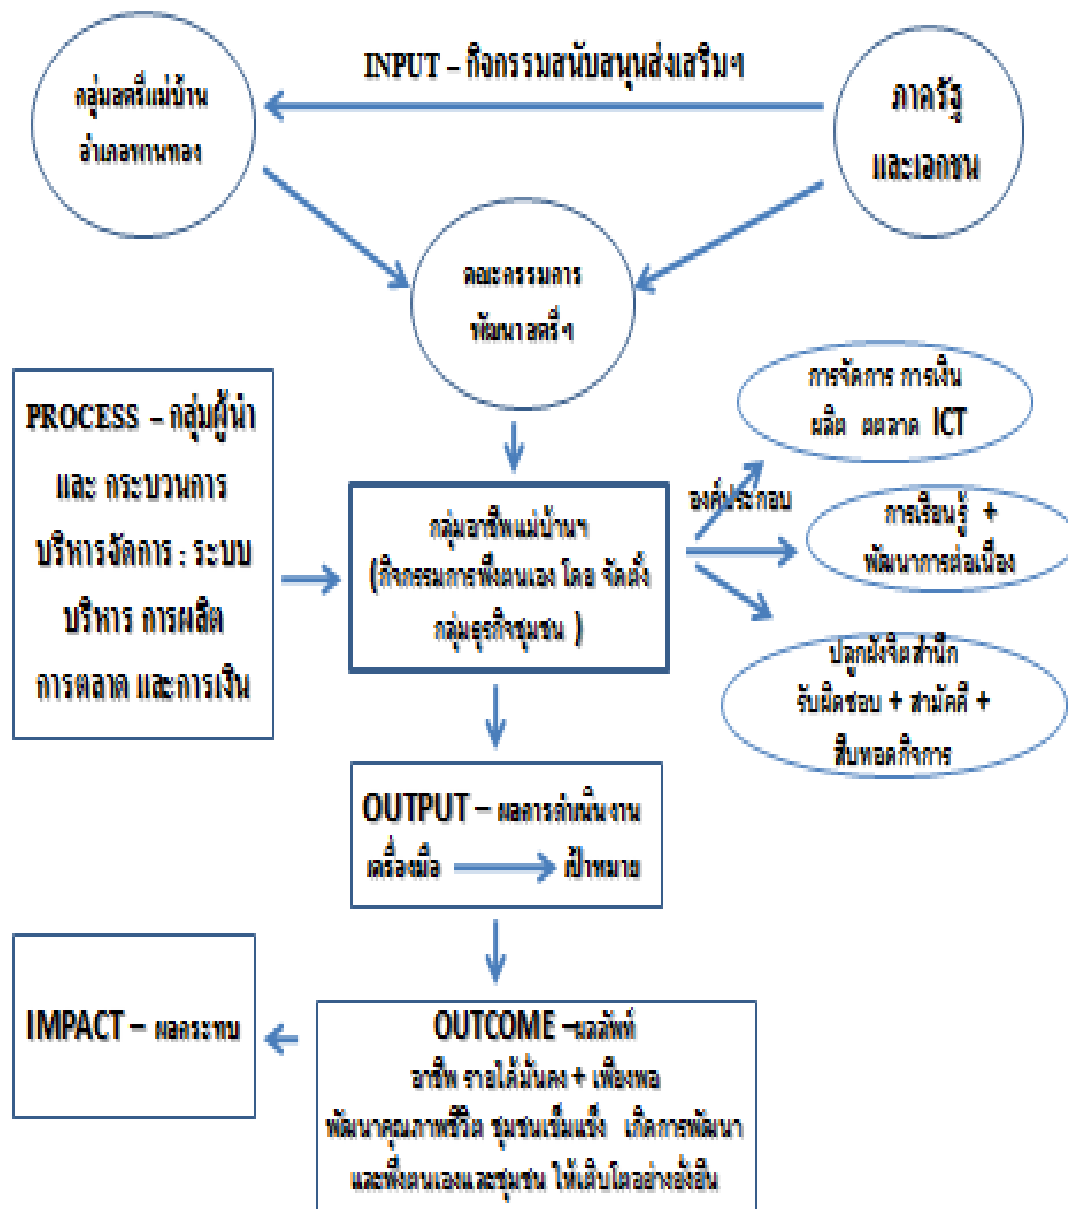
INPUT – กิจกรรมสนับสนุนส่งเสริมฯ

กลุ่มสตรีแม่บ้าน อำเภอพานทอง

ภาครัฐ และเอกชน

คณะกรรมการ พัฒนาสตรีฯ

PROCESS – กลุ่มผู้นำ และ กระบวนการ บริหารจัดการ : ระบบ บริหาร การผลิต การตลาด และการเงิน

กลุ่มอาชีพแม่บ้านฯ (กิจกรรมการพึ่งตนเอง โดย จัดตั้ง กลุ่มธุรกิจชุมชน )

องค์ประกอบ

การจัดการ การเงิน ผลิต ตลาด ICT

การเรียนรู้ + พัฒนาการต่อเนื่อง

ปลูกฝังจิตสำนึก รับผิดชอบ + สามัคคี + สืบทอดกิจการ

OUTPUT – ผลการดำเนินงาน

เครื่องมือ เป้าหมาย

IMPACT – ผลกระทบ

OUTCOME –ผลลัพท์

อาชีพ รายได้มั่นคง + เพียงพอ

พัฒนาคุณภาพชีวิต ชุมชนเข้มแข็ง เกิดการพัฒนา และพึ่งตนเองและชุมชน ให้เติบโตอย่างยั่งยืน